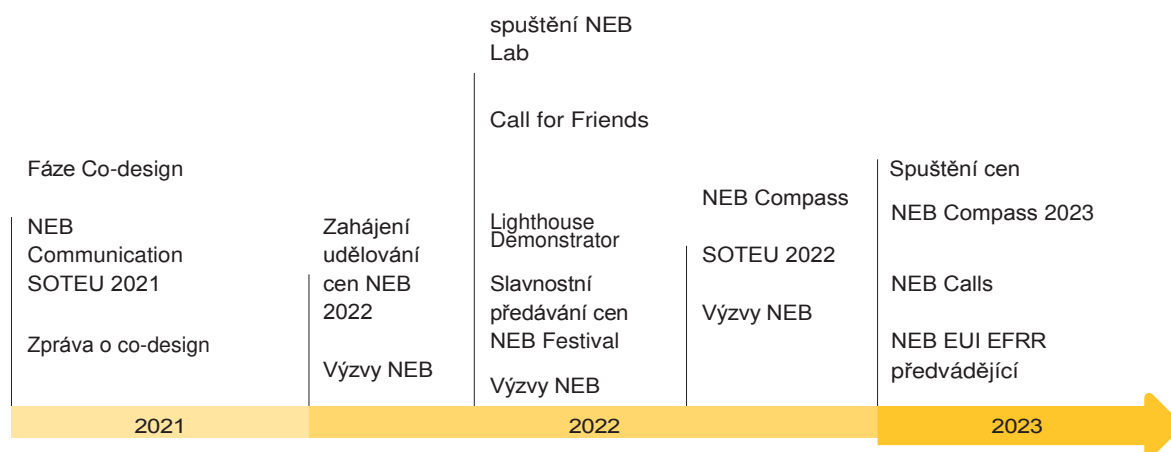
Fáze Co-design

NEB Communication SOTEU 2021

Zpráva o co-design

Zahájení udělování cen NEB 2022

Výzvy NEB

spuštění NEB Lab

Call for Friends

Lighthouse Demonstrator

Slavnostní předávání cen NEB Festival

Výzvy NEB

NEB Compass

SOTEU 2022

Výzvy NEB

Spuštění cen

NEB Compass 2023

NEB Calls

NEB EUI EFRR předvádějící

2021

2022

2023